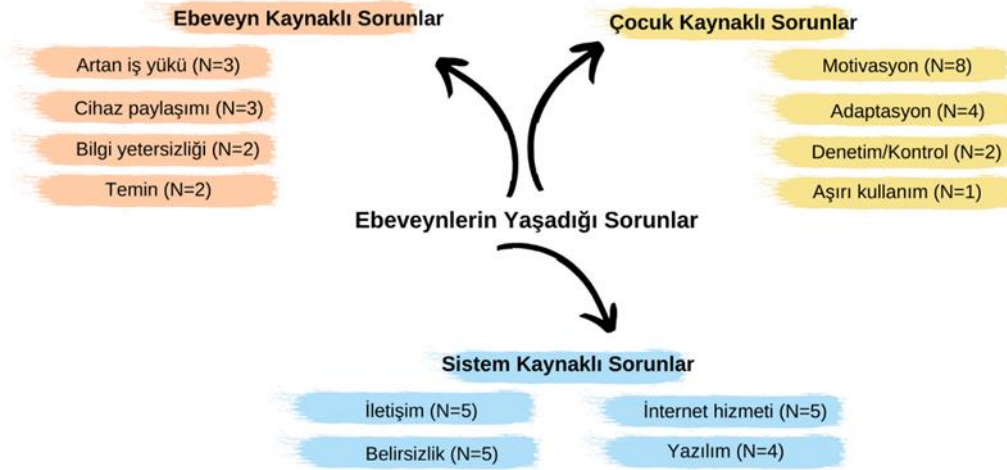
Ebeveyn Kaynaklı Sorunlar

Artan iş yükü (N=3)

Cihaz paylaşımı (N=3)

Bilgi yetersizliği (N=2)

Temin (N=2)

Çocuk Kaynaklı Sorunlar

Motivasyon (N=8)

Adaptasyon (N=4)

Denetim/Kontrol (N=2)

Aşırı kullanım (N=1)

Ebeveynlerin Yaşadığı Sorunlar

Sistem Kaynaklı Sorunlar

İletişim (N=5)

İnternet hizmeti (N=5)

Belirsizlik (N=5)

Yazılım (N=4)